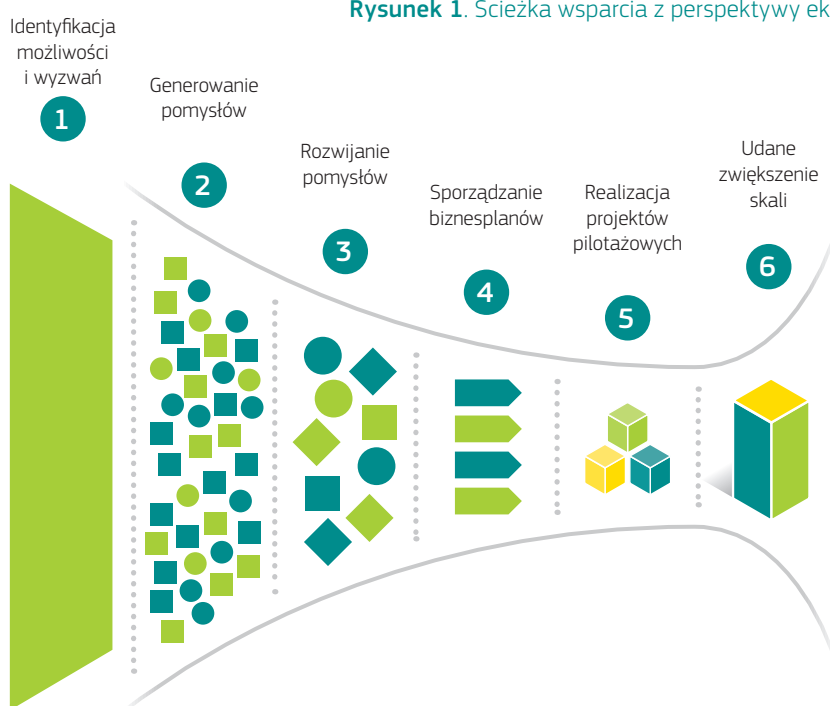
Rysunek 1. Ścieżka wsparcia z perspektywy ek

Identyfikacja możliwości i wyzwań

1

Generowanie pomysłów

2

Rozwijanie pomysłów

3

Sporządzanie biznesplanów

4

Realizacja projektów pilotażowych

5

Udane zwiększenie skali

6